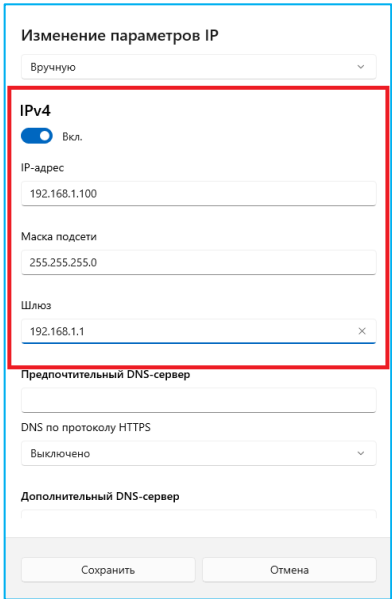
Изменение параметров IP

Вручную

IPv4

Вкл.

IP-адрес

192.168.1.100

Маска подсети

255.255.255.0

Шлюз

192.168.1.1

Предпочтительный DNS-сервер

DNS по протоколу HTTPS

Выключено

Дополнительный DNS-сервер

Сохранить

Отмена